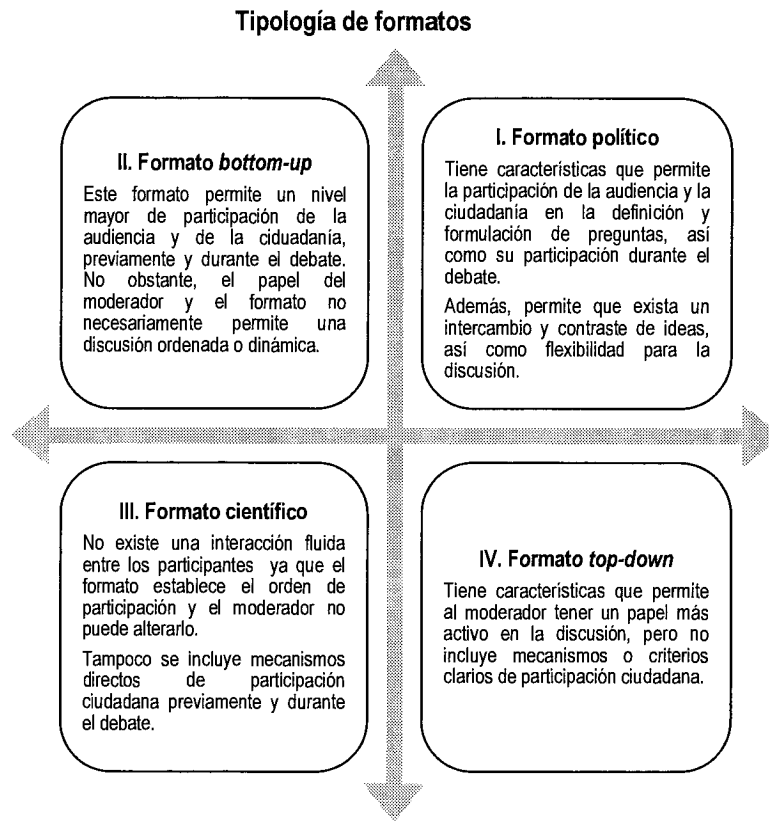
Tipología de formatos

II. Formato bottom-up

Este formato permite un nivel mayor de participación de la audiencia y de la ciudadanía, previamente y durante el debate. No obstante, el papel del moderador y el formato no necesariamente permite una discusión ordenada o dinámica.

I. Formato político

Tiene características que permite la participación de la audiencia y la ciudadanía en la definición y formulación de preguntas, así como su participación durante el debate.

Además, permite que exista un intercambio y contraste de ideas, así como flexibilidad para la discusión.

III. Formato científico

No existe una interacción fluida entre los participantes ya que el formato establece el orden de participación y el moderador no puede alterarlo.

Tampoco se incluye mecanismos directos de participación ciudadana previamente y durante el debate.

IV. Formato top-down

Tiene características que permite al moderador tener un papel más activo en la discusión, pero no incluye mecanismos o criterios claros de participación ciudadana.